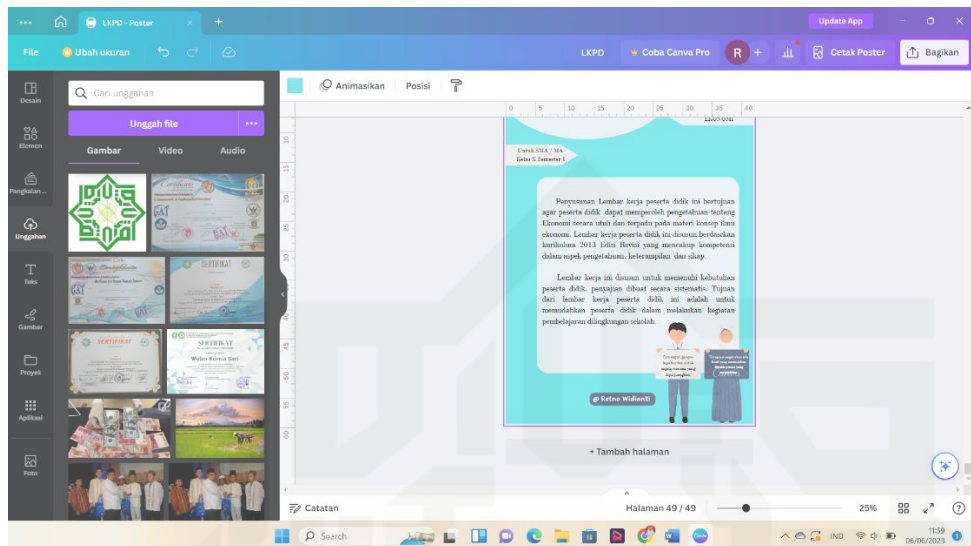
LKPD - Poster

Update App

File

Ubah ukuran

LKPD

Coba Canva Pro

R

Cetak Poster

Bagikan

Desain

Elemen

Pangkalan ...

Unggahan

Teks

Gambar

Proyek

Aplikasi

Foto

Cari unggahan

Unggah file

Gambar

Video

Audio

SERTIFIKAT

SERTIFIKAT

Wulan Kurnia Sari

Animasikan

Posisi

Untuk SMA / MA
Kelas X Semester 1

Penyusunan Lembar kerja peserta didik ini bertujuan agar peserta didik dapat memperoleh pengetahuan tentang Ekonomi secara utuh dan terpadu pada materi konsep ilmu ekonomi. Lembar kerja peserta didik ini disusun berdasarkan kurikulum 2013 Edisi Revisi yang mencakup kompetensi dalam aspek pengetahuan, keterampilan dan sikap.

Lembar kerja ini disusun untuk memenuhi kebutuhan peserta didik, penyajian dibuat secara sistematis. Tujuan dari lembar kerja peserta didik ini adalah untuk memudahkan peserta didik dalam melakukan kegiatan pembelajaran dilingkungan sekolah.

@ Retno Widienti

+ Tambah halaman

Catatan

Halaman 49 / 49

25%

Search

IND

11:59
06/06/2023